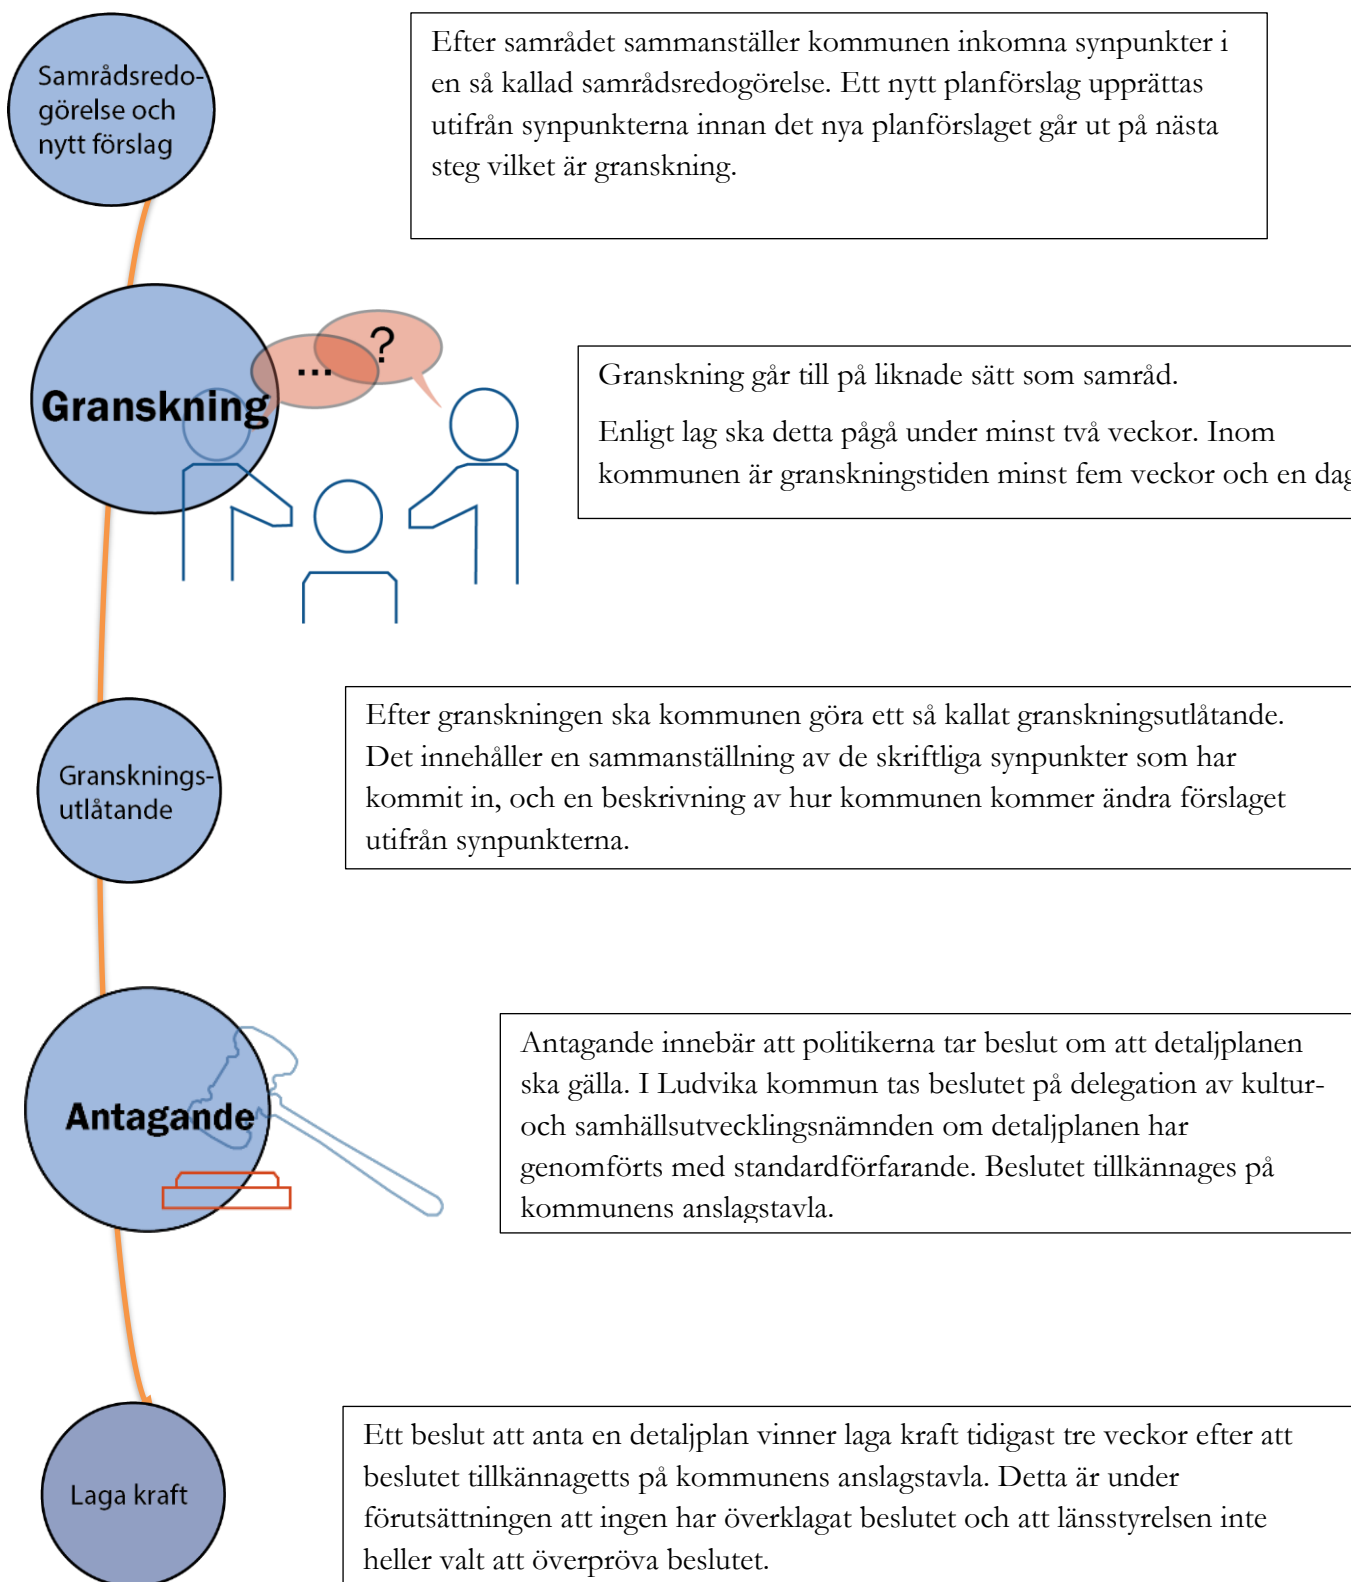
Samrådsredogörelse och nytt förslag

Efter samrådet sammanställer kommunen inkomna synpunkter i en så kallad samrådsredogörelse. Ett nytt planförslag upprättas utifrån synpunkterna innan det nya planförslaget går ut på nästa steg vilket är granskning.

Granskning

...

?

Granskning går till på liknade sätt som samråd.

Enligt lag ska detta pågå under minst två veckor. Inom kommunen är granskningstiden minst fem veckor och en dag

Granskningsutlåtande

Efter granskningen ska kommunen göra ett så kallat granskningsutlåtande. Det innehåller en sammanställning av de skriftliga synpunkter som har kommit in, och en beskrivning av hur kommunen kommer ändra förslaget utifrån synpunkterna.

Antagande

Antagande innebär att politikerna tar beslut om att detaljplanen ska gälla. I Ludvika kommun tas beslutet på delegation av kultur- och samhällsutvecklingsnämnden om detaljplanen har genomförts med standardförfarande. Beslutet tillkännages på kommunens anslagstavla.

Laga kraft

Ett beslut att anta en detaljplan vinner laga kraft tidigast tre veckor efter att beslutet tillkännagetts på kommunens anslagstavla. Detta är under förutsättningen att ingen har överklagat beslutet och att länsstyrelsen inte heller valt att överpröva beslutet.